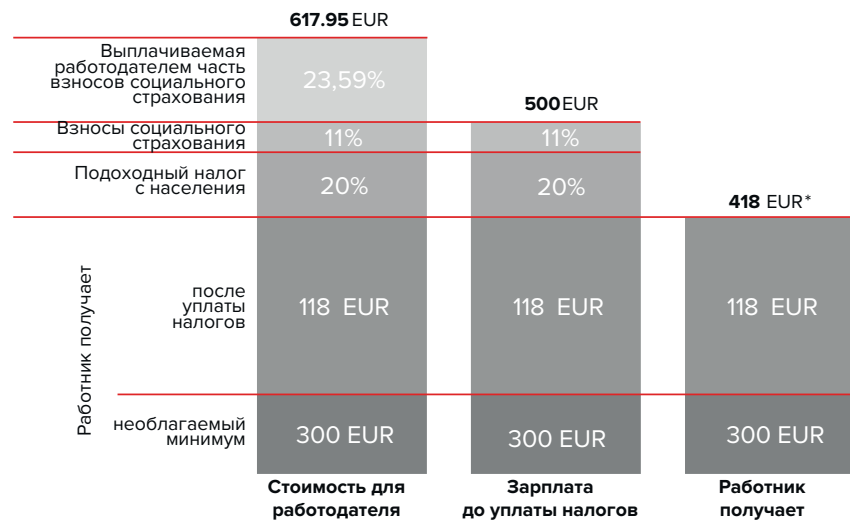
617.95 EUR

Выплачиваемая работодателем часть взносов социального страхования

23,59%

500 EUR

Взносы социального страхования

11%

11%

Подоходный налог с населения

20%

20%

418 EUR*

Работник получает

после уплаты налогов

118 EUR

118 EUR

118 EUR

необлагаемый минимум

300 EUR

300 EUR

300 EUR

Стоимость для работодателя

Зарплата до уплаты налогов

Работник получает